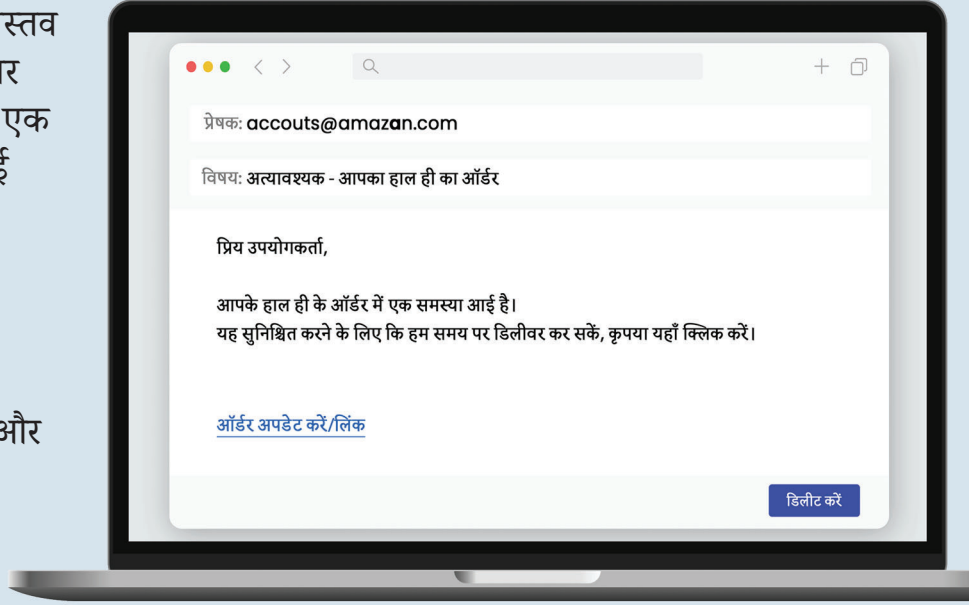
स्तव
र
एक
ई

और

प्रेषक: accouts@amazan.com

विषय: अत्यावश्यक - आपका हाल ही का ऑर्डर

प्रिय उपयोगकर्ता,

आपके हाल ही के ऑर्डर में एक समस्या आई है।
यह सुनिश्चित करने के लिए कि हम समय पर डिलीवर कर सकें, कृपया यहाँ क्लिक करें।

ऑर्डर अपडेट करें/लिंक

डिलीट करें